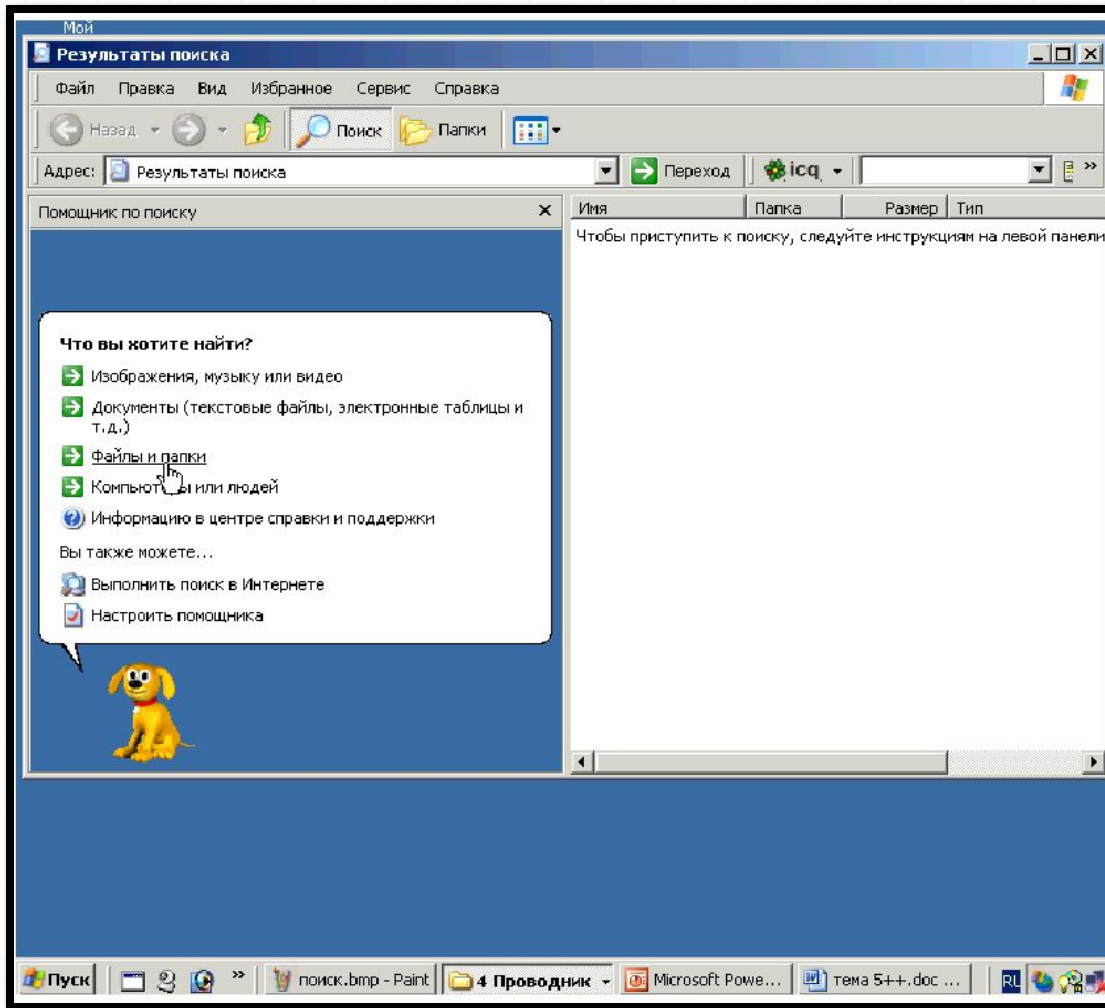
Мой

Результаты поиска

Файл Правка Вид Избранное Сервис Справка

Назад Поиск Папки

Адрес: Результаты поиска Переход icq

Помощник по поиску ×

| Имя | Папка | Размер | Тип |
|---|---|---|---|

Чтобы приступить к поиску, следуйте инструкциям на левой панели

Что вы хотите найти?

Изображения, музыку или видео

Документы (текстовые файлы, электронные таблицы и т.д.)

Файлы и папки

Компьют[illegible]ы или людей

Информацию в центре справки и поддержки

Вы также можете...

Выполнить поиск в Интернете

Настроить помощника

Пуск поиск.bmp - Paint 4 Проводник Microsoft Powe... тема 5++.doc ... RU